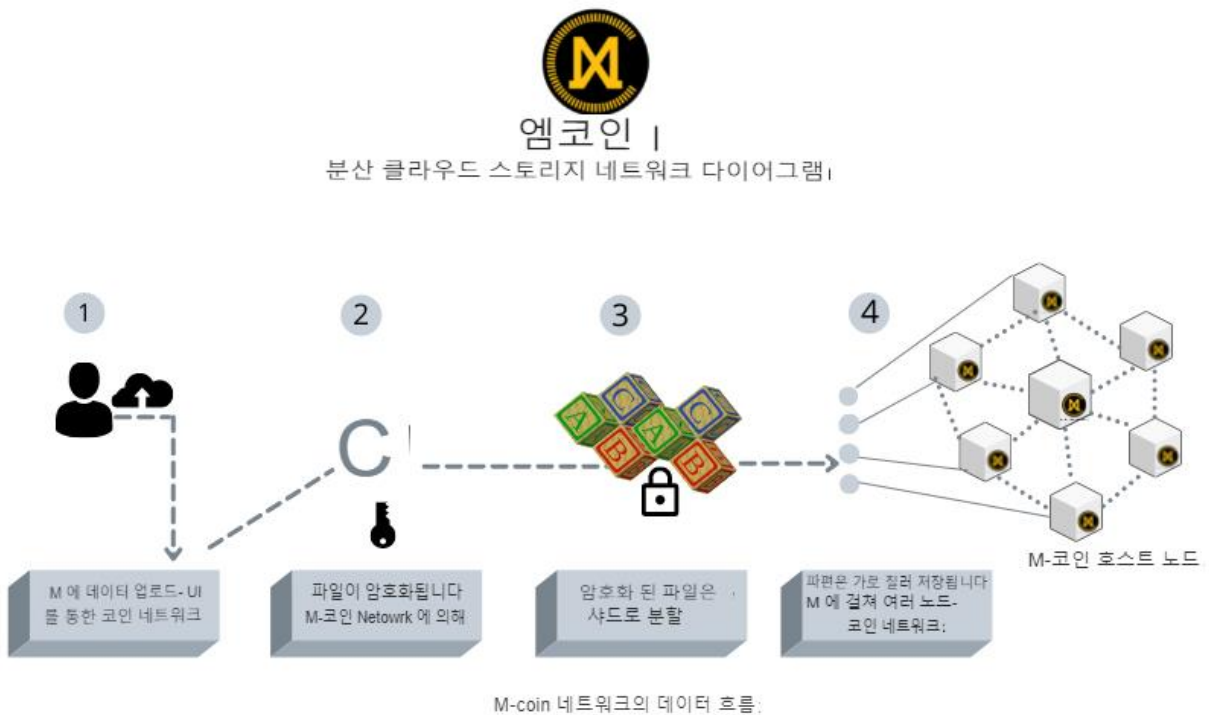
엠코인 I
분산 클라우드 스토리지 네트워크 다이어그램I

1

2

3

4

C

M-코인 호스트 노드

M 에 데이터 업로드- UI 를 통한 코인 네트워크

파일이 암호화됩니다 M-코인 Netowrk 에 의해

암호화 된 파일은 샤드로 분할

파편은 가로 질러 저장됩니다 M 에 걸쳐 여러 노드- 코인 네트워크:

M-coin 네트워크의 데이터 흐름: